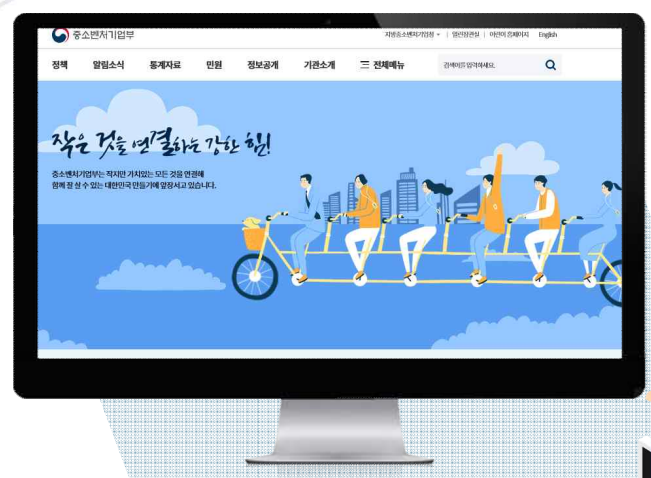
중소벤처기업부

지방중소벤처기업청 | 열린정보실 | 어린이 홈페이지 | English

정책 알림소식 통계자료 민원 정보공개 기관소개 전체메뉴

검색어를 입력하세요.

작은 것을 연결하는 강한 힘!

중소벤처기업부는 작지만 가치있는 모든 것을 연결해 함께 잘 살 수 있는 대한민국 만들기에 앞장서고 있습니다.